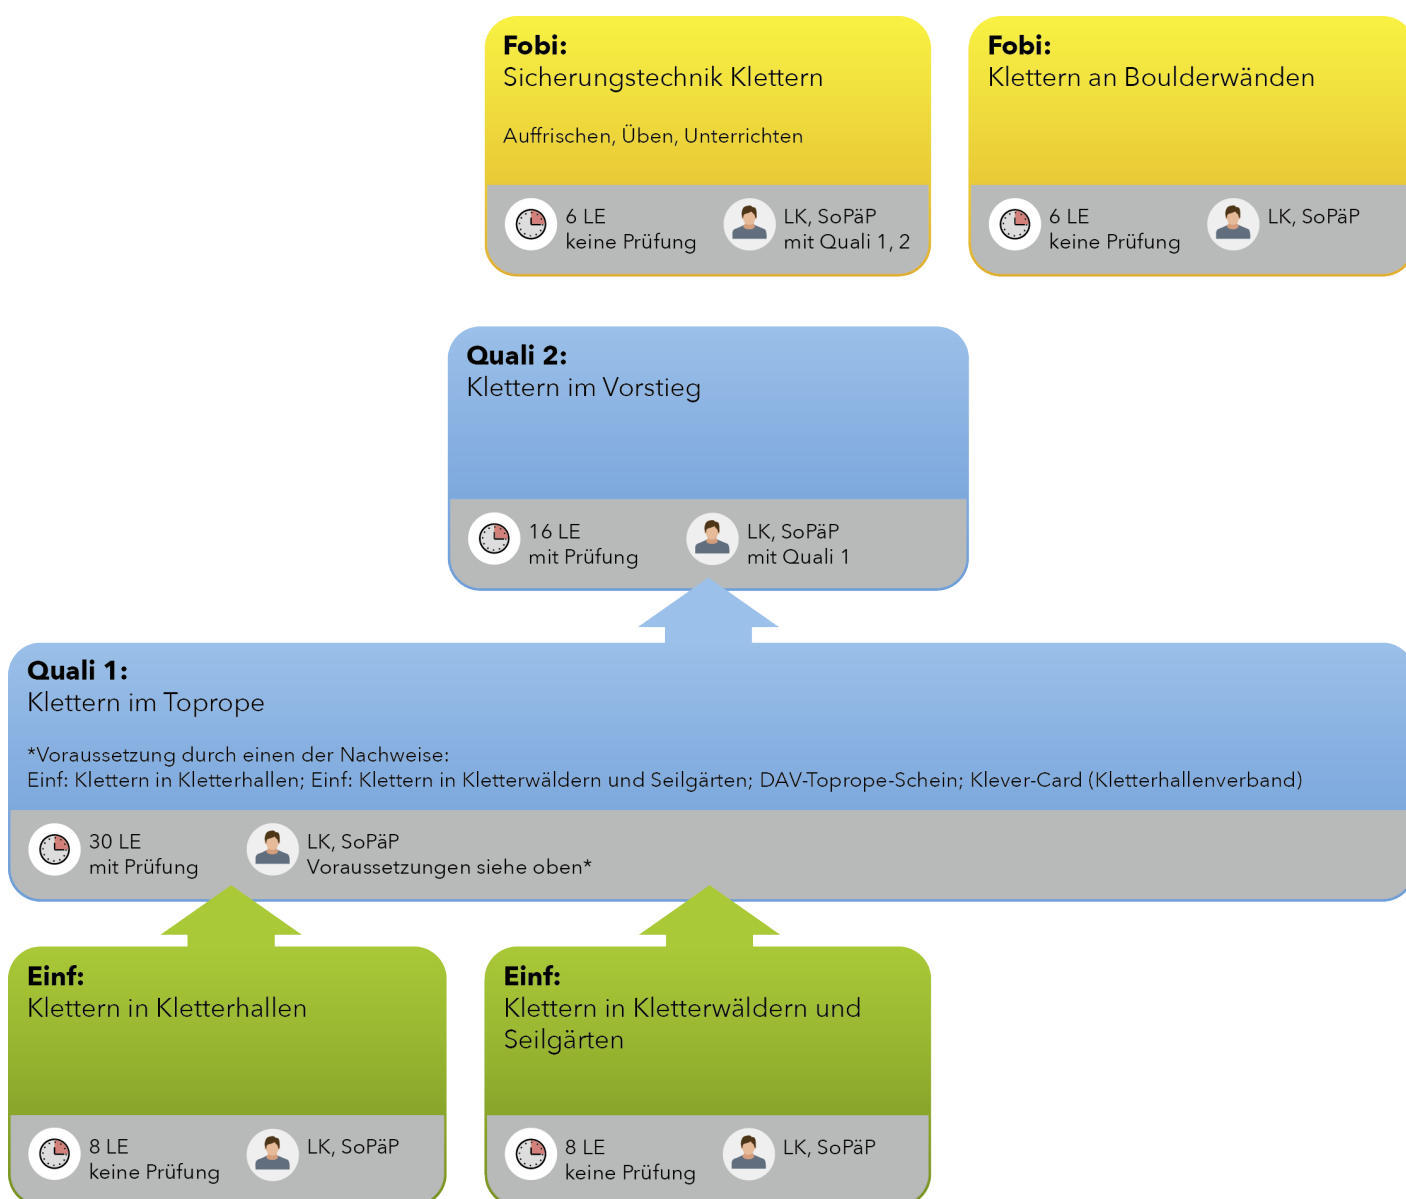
**Fobi:**
Sicherungstechnik Klettern

Auffrischen, Üben, Unterrichten

6 LE
keine Prüfung

LK, SoPäP
mit Quali 1, 2

**Fobi:**
Klettern an Boulderwänden

6 LE
keine Prüfung

LK, SoPäP

**Quali 2:**
Klettern im Vorstieg

16 LE
mit Prüfung

LK, SoPäP
mit Quali 1

**Quali 1:**
Klettern im Toprope

*Voraussetzung durch einen der Nachweise:
Einf: Klettern in Kletterhallen; Einf: Klettern in Kletterwäldern und Seilgärten; DAV-Toprope-Schein; Klever-Card (Kletterhallenverband)

30 LE
mit Prüfung

LK, SoPäP
Voraussetzungen siehe oben*

**Einf:**
Klettern in Kletterhallen

8 LE
keine Prüfung

LK, SoPäP

**Einf:**
Klettern in Kletterwäldern und Seilgärten

8 LE
keine Prüfung

LK, SoPäP